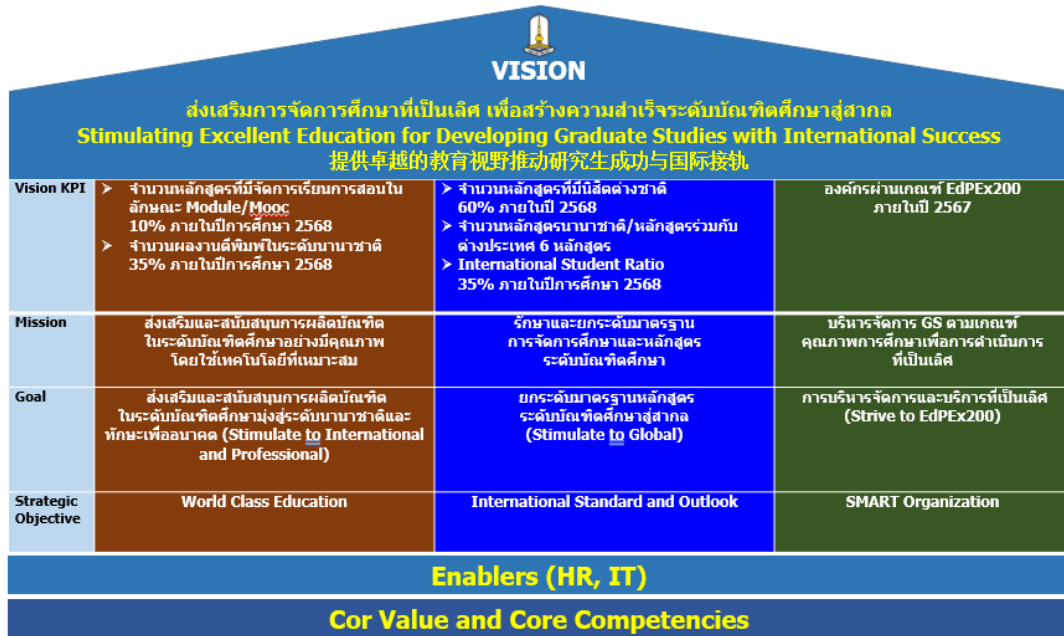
VISION

ส่งเสริมการจัดการศึกษาที่เป็นเลิศ เพื่อสร้างความสำเร็จระดับบัณฑิตศึกษาสู่สากล
Stimulating Excellent Education for Developing Graduate Studies with International Success
提供卓越的教育视野推动研究生成功与国际接轨

| | | | |
|---|---|---|---|
| Vision KPI | ➢ จำนวนหลักสูตรที่มีจัดการเรียนการสอนในลักษณะ Module/Mooc 10% ภายในปีการศึกษา 2568<br>➢ จำนวนผลงานตีพิมพ์ในระดับนานาชาติ 35% ภายในปีการศึกษา 2568 | ➢ จำนวนหลักสูตรที่มีนิสิตต่างชาติ 60% ภายในปี 2568<br>➢ จำนวนหลักสูตรนานาชาติ/หลักสูตรร่วมกับต่างประเทศ 6 หลักสูตร<br>➢ International Student Ratio 35% ภายในปีการศึกษา 2568 | องค์กรผ่านเกณฑ์ EdPEx200 ภายในปี 2567 |
| Mission | ส่งเสริมและสนับสนุนการผลิตบัณฑิตในระดับบัณฑิตศึกษาอย่างมีคุณภาพโดยใช้เทคโนโลยีที่เหมาะสม | รักษาและยกระดับมาตรฐานการจัดการศึกษาและหลักสูตรระดับบัณฑิตศึกษา | บริหารจัดการ GS ตามเกณฑ์คุณภาพการศึกษาเพื่อการดำเนินการที่เป็นเลิศ |
| Goal | ส่งเสริมและสนับสนุนการผลิตบัณฑิตในระดับบัณฑิตศึกษามุ่งสู่ระดับนานาชาติและทักษะเพื่ออนาคต (Stimulate to International and Professional) | ยกระดับมาตรฐานหลักสูตรระดับบัณฑิตศึกษาสู่สากล (Stimulate to Global) | การบริหารจัดการและบริการที่เป็นเลิศ (Strive to EdPEx200) |
| Strategic Objective | World Class Education | International Standard and Outlook | SMART Organization |

Enablers (HR, IT)

Cor Value and Core Competencies